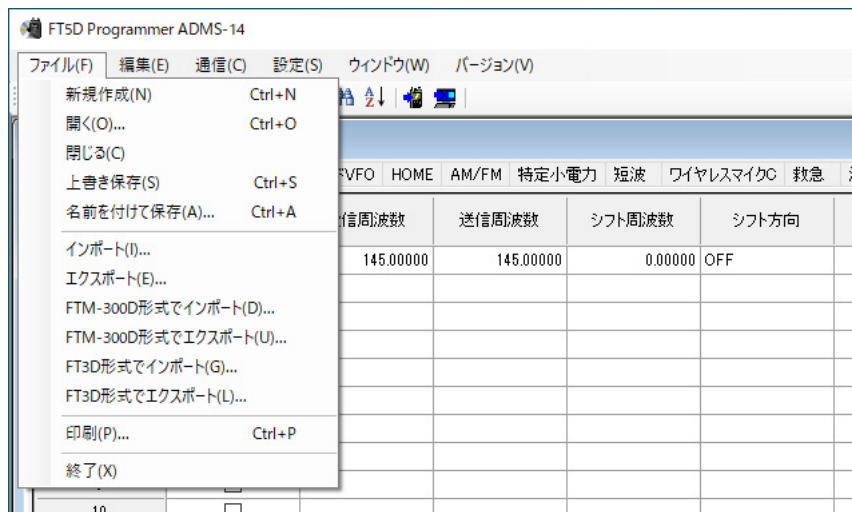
FT5D Programmer ADMS-14

ファイル(F) 編集(E) 通信(C) 設定(S) ウィンドウ(W) バージョン(V)

新規作成(N) Ctrl+N
開く(O)... Ctrl+O
閉じる(C)
上書き保存(S) Ctrl+S
名前を付けて保存(A)... Ctrl+A
インポート(I)...
エクスポート(E)...
FTM-300D形式でインポート(D)...
FTM-300D形式でエクスポート(U)...
FT3D形式でインポート(G)...
FT3D形式でエクスポート(L)...
印刷(P)... Ctrl+P
終了(X)

VFO HOME AM/FM 特定小電力 短波 ワイヤレスマイクC 救急

| 信周波数 | 送信周波数 | シフト周波数 | シフト方向 |
|---|---|---|---|
| 145.00000 | 145.00000 | 0.00000 | OFF |

10